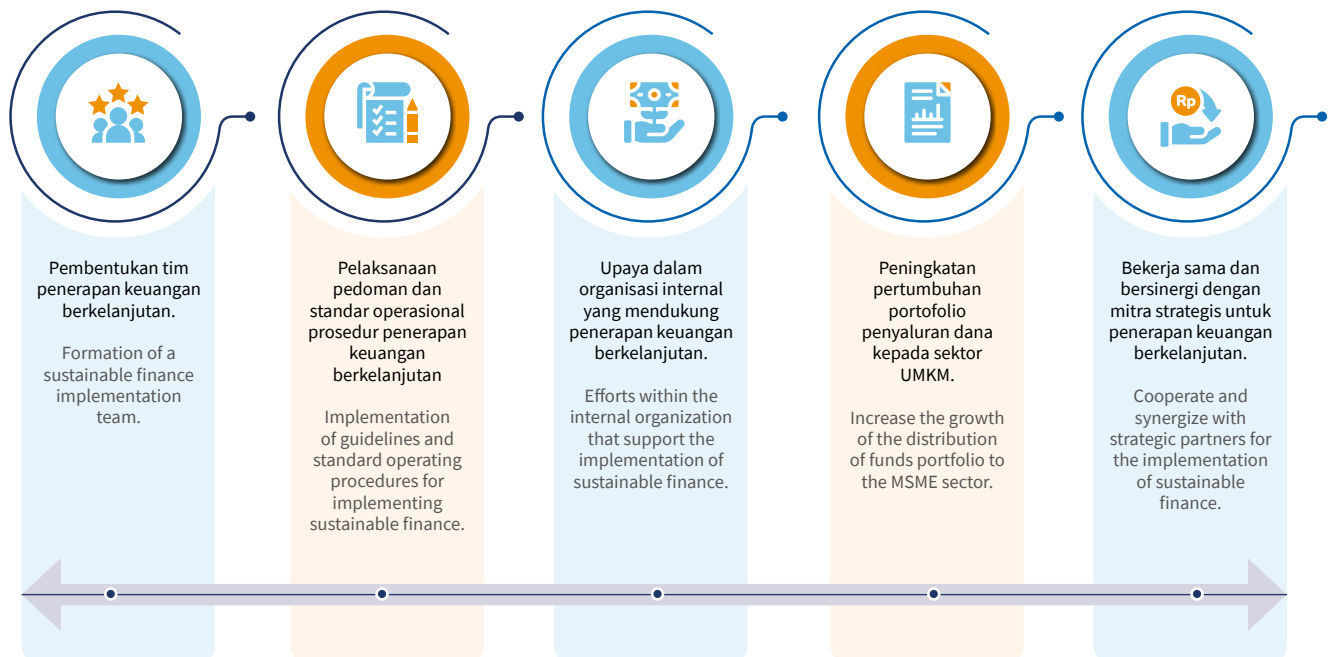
Rp

Pembentukan tim penerapan keuangan berkelanjutan.

Formation of a sustainable finance implementation team.

Pelaksanaan pedoman dan standar operasional prosedur penerapan keuangan berkelanjutan

Implementation of guidelines and standard operating procedures for implementing sustainable finance.

Upaya dalam organisasi internal yang mendukung penerapan keuangan berkelanjutan.

Efforts within the internal organization that support the implementation of sustainable finance.

Peningkatan pertumbuhan portofolio penyaluran dana kepada sektor UMKM.

Increase the growth of the distribution of funds portfolio to the MSME sector.

Bekerja sama dan bersinergi dengan mitra strategis untuk penerapan keuangan berkelanjutan.

Cooperate and synergize with strategic partners for the implementation of sustainable finance.